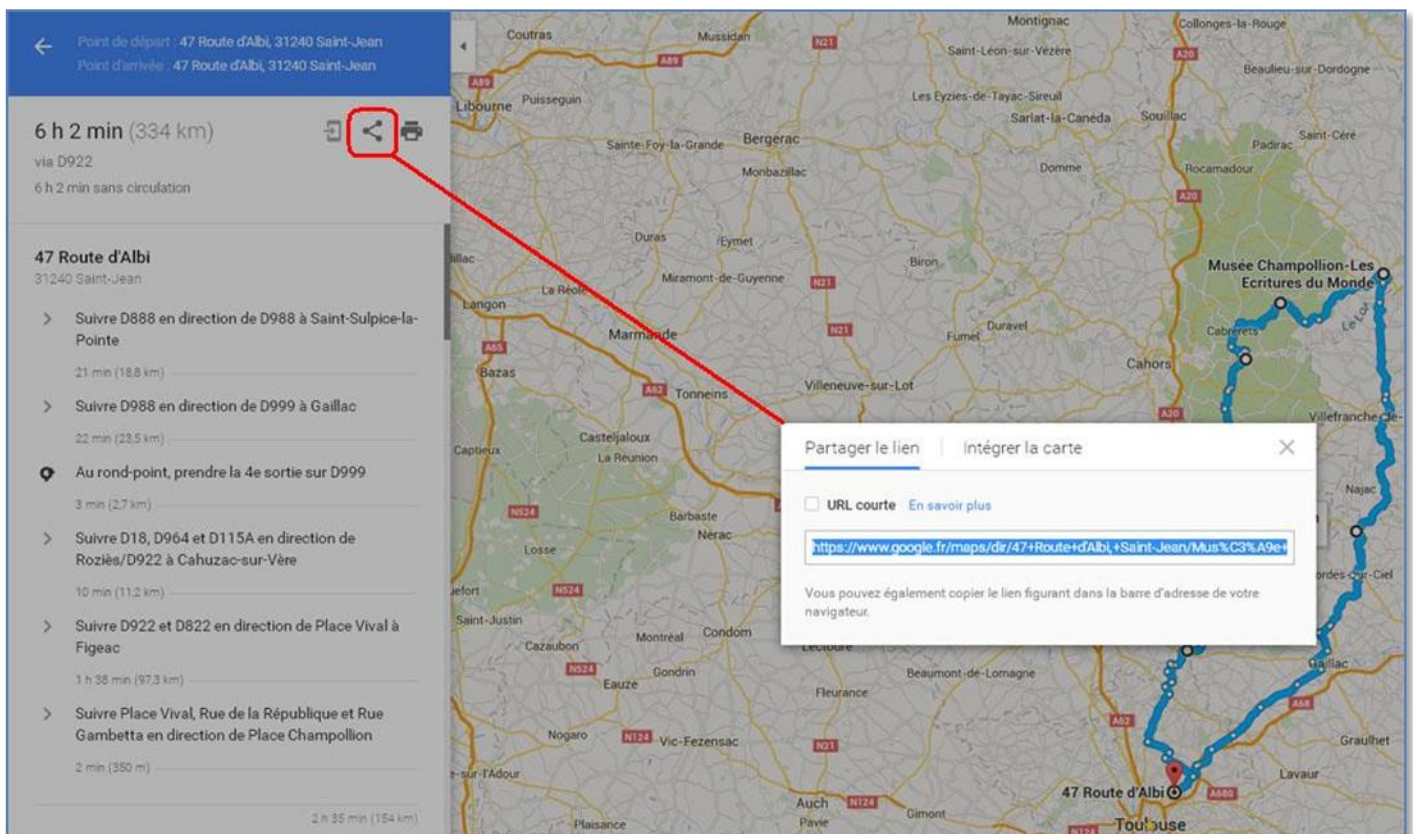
Point de départ : 47 Route d'Albi, 31240 Saint-Jean
Point d'arrivée : 47 Route d'Albi, 31240 Saint-Jean

6 h 2 min (334 km)
via D922
6 h 2 min sans circulation

47 Route d'Albi
31240 Saint-Jean

Suivre D888 en direction de D988 à Saint-Sulpice-la-Pointe
21 min (18,8 km)

Suivre D988 en direction de D999 à Gaillac
22 min (23,5 km)

Au rond-point, prendre la 4e sortie sur D999
3 min (2,7 km)

Suivre D18, D964 et D115A en direction de Roziès/D922 à Cahuzac-sur-Vère
10 min (11,2 km)

Suivre D922 et D822 en direction de Place Vival à Figeac
1 h 38 min (97,3 km)

Suivre Place Vival, Rue de la République et Rue Gambetta en direction de Place Champollion
2 min (350 m)

2 h 35 min (154 km)

Partager le lien | Intégrer la carte

URL courte En savoir plus

https://www.google.fr/maps/dir/47+Route+d'Albi,+Saint-Jean/Mus%C3%A9e+

Vous pouvez également copier le lien figurant dans la barre d'adresse de votre navigateur.

Coutras
Mussidan
N21
Montignac
Collonges-la-Rouge
Saint-Léon-sur-Vézère
A20
Beaulieu-sur-Dordogne
A89
Libourne
Puisseguin
Les Eyzies-de-Tayac-Sireuil
Sarlat-la-Canéda
Souillac
Bergerac
Sainte-Foy-la-Grande
Padirac
Saint-Céré
Monbazillac
Domme
Rocamadour
A20
Duras
Eymet
Biron
Miramont-de-Guyenne
N21
Musée Champollion-Les Ecritures du Monde
Langon
La Réole
Duravel
Marmande
N21
Fumel
Cabrerets
Le Lot
A65
Cahors
Bazas
A62
Tonneins
Villeneuve-sur-Lot
A20
Villefranche-de-
Casteljaloux
Captieux
La Réunion
Najac
N524
Barbaste
Nérac
Losse
N524
Cordes-sur-Ciel
Saint-Justin
Montréal
Condom
Lectoure
Cazaubon
N524
Gondrin
Eauze
Beaumont-de-Lomagne
Gaillac
Fleurance
A68
A62
Nogaro
N124
Vic-Fezensac
N21
Graulhet
sur-l'Adour
Lavaur
47 Route d'Albi
A680
Auch
N124
Gimont
Plaisance
Pavie
Toulouse